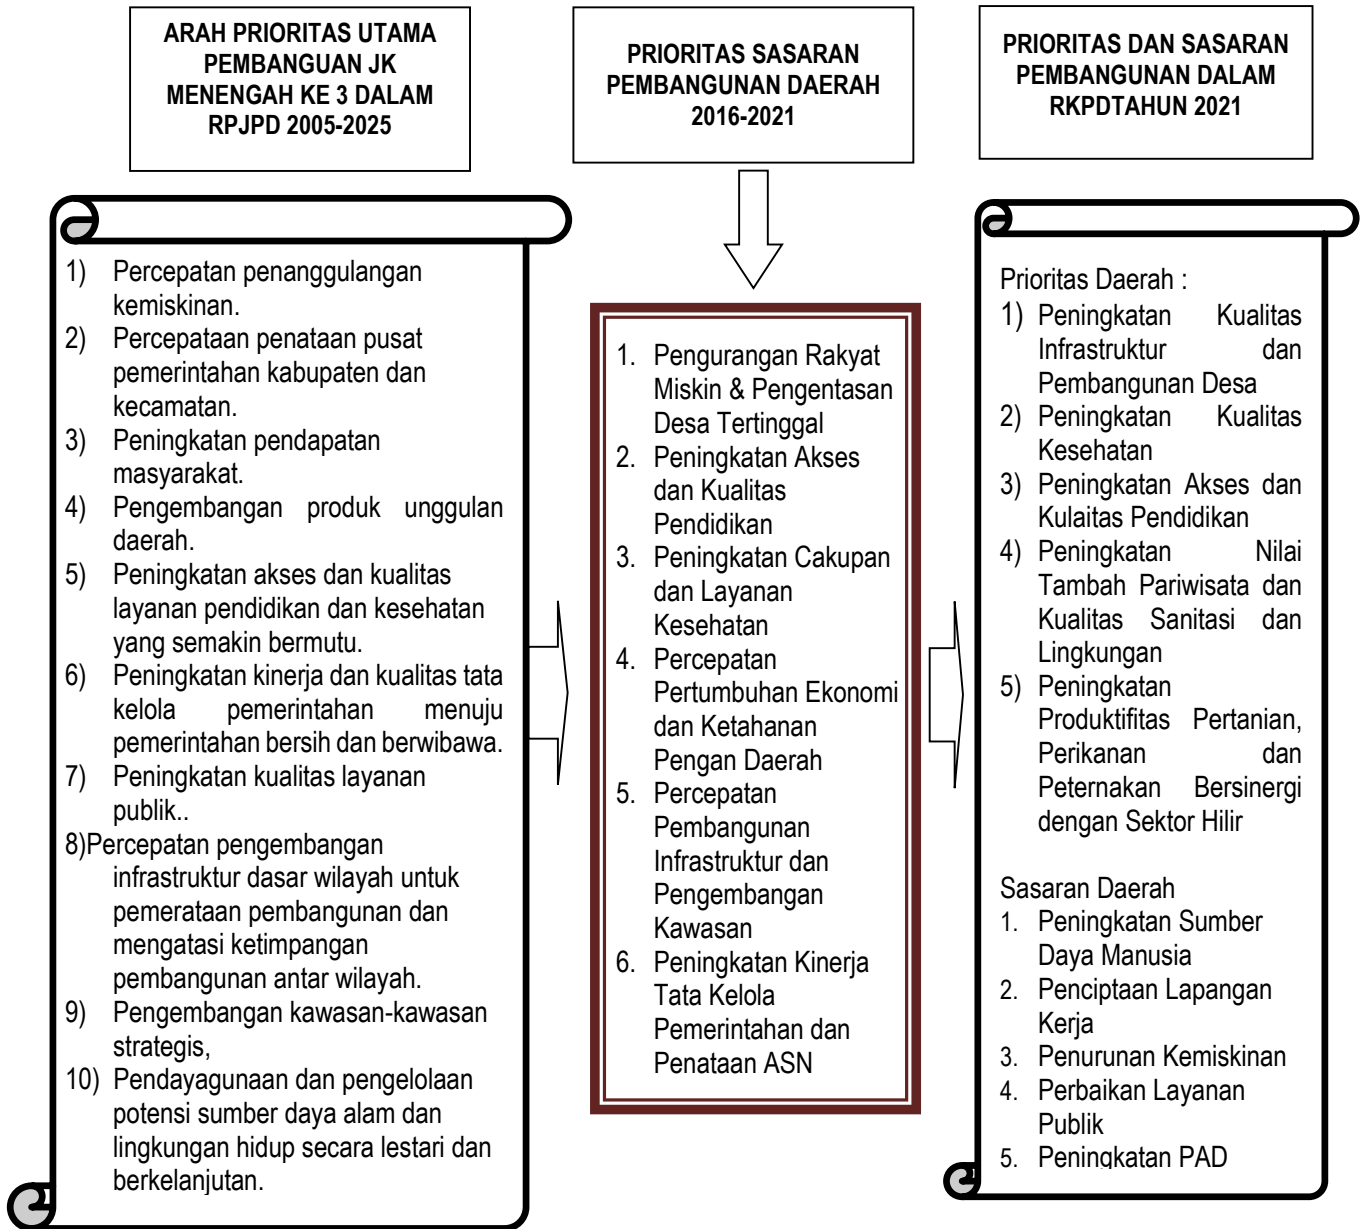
ARAH PRIORITAS UTAMA PEMBANGUAN JK MENENGAH KE 3 DALAM RPJPD 2005-2025

1) Percepatan penanggulangan kemiskinan.
2) Percepataan penataan pusat pemerintahan kabupaten dan kecamatan.
3) Peningkatan pendapatan masyarakat.
4) Pengembangan produk unggulan daerah.
5) Peningkatan akses dan kualitas layanan pendidikan dan kesehatan yang semakin bermutu.
6) Peningkatan kinerja dan kualitas tata kelola pemerintahan menuju pemerintahan bersih dan berwibawa.
7) Peningkatan kualitas layanan publik..
8)Percepatan pengembangan infrastruktur dasar wilayah untuk pemerataan pembangunan dan mengatasi ketimpangan pembangunan antar wilayah.
9) Pengembangan kawasan-kawasan strategis,
10) Pendayagunaan dan pengelolaan potensi sumber daya alam dan lingkungan hidup secara lestari dan berkelanjutan.

PRIORITAS SASARAN PEMBANGUNAN DAERAH 2016-2021

1. Pengurangan Rakyat Miskin & Pengentasan Desa Tertinggal
2. Peningkatan Akses dan Kualitas Pendidikan
3. Peningkatan Cakupan dan Layanan Kesehatan
4. Percepatan Pertumbuhan Ekonomi dan Ketahanan Pengan Daerah
5. Percepatan Pembangunan Infrastruktur dan Pengembangan Kawasan
6. Peningkatan Kinerja Tata Kelola Pemerintahan dan Penataan ASN

PRIORITAS DAN SASARAN PEMBANGUNAN DALAM RKPDTAHUN 2021

Prioritas Daerah :
1) Peningkatan Kualitas Infrastruktur dan Pembangunan Desa
2) Peningkatan Kualitas Kesehatan
3) Peningkatan Akses dan Kulaitas Pendidikan
4) Peningkatan Nilai Tambah Pariwisata dan Kualitas Sanitasi dan Lingkungan
5) Peningkatan Produktifitas Pertanian, Perikanan dan Peternakan Bersinergi dengan Sektor Hilir

Sasaran Daerah
1. Peningkatan Sumber Daya Manusia
2. Penciptaan Lapangan Kerja
3. Penurunan Kemiskinan
4. Perbaikan Layanan Publik
5. Peningkatan PAD